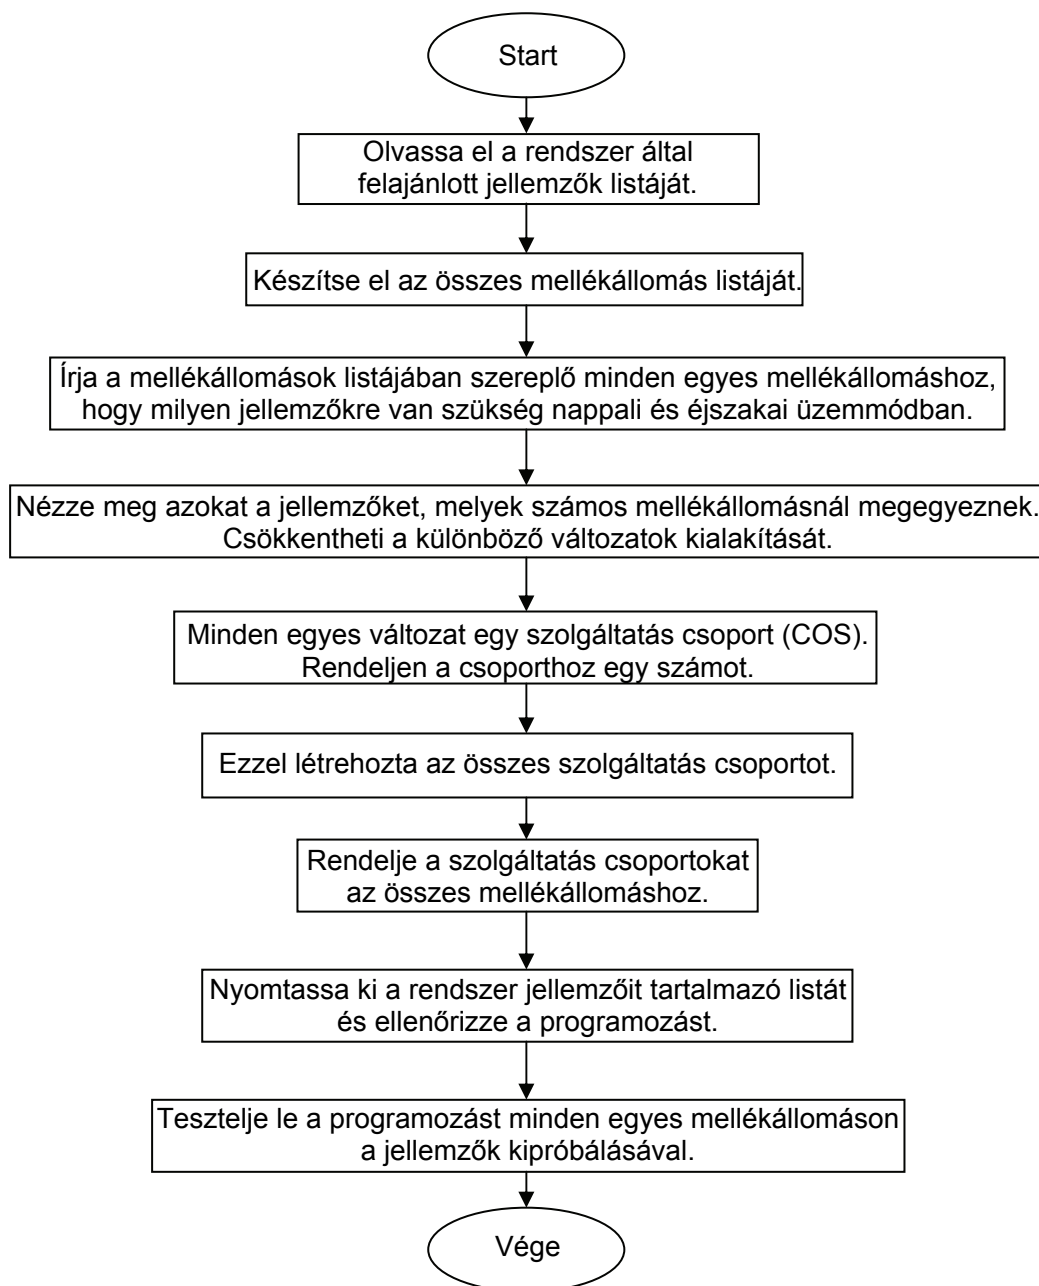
Start

Olvassa el a rendszer által felajánlott jellemzők listáját.

Készítse el az összes mellékállomás listáját.

Írja a mellékállomások listájában szereplő minden egyes mellékállomáshoz, hogy milyen jellemzőkre van szükség nappali és éjszakai üzemmódban.

Nézze meg azokat a jellemzőket, melyek számos mellékállomásnál megegyeznek. Csökkentheti a különböző változatok kialakítását.

Minden egyes változat egy szolgáltatás csoport (COS). Rendeljen a csoporthoz egy számot.

Ezzel létrehozta az összes szolgáltatás csoportot.

Rendelje a szolgáltatás csoportokat az összes mellékállomáshoz.

Nyomtassa ki a rendszer jellemzőit tartalmazó listát és ellenőrizze a programozást.

Tesztelje le a programozást minden egyes mellékállomáson a jellemzők kipróbálásával.

Vége